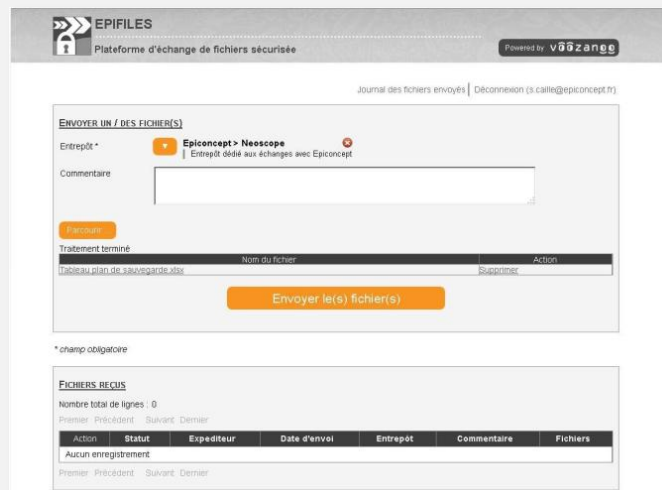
EPIFILES

Plateforme d'échange de fichiers sécurisée

Powered by voozanoo

Journal des fichiers envoyés | Déconnexion (s.caille@epiconcept.fr)

ENVOYER UN / DES FICHIER(S)

Entrepôt *

Epiconcept > Neoscope
Entrepôt dédié aux échanges avec Epiconcept

Commentaire

Parcourir...

Traitement terminé

| Nom du fichier | Action |
|---|---|
| Tableau plan de sauvegarde.xlsx | Supprimer |

Envoyer le(s) fichier(s)

* champ obligatoire

FICHIERS REÇUS

Nombre total de lignes : 0

Premier Précédent Suivant Dernier

| Action | Statut | Expediteur | Date d'envoi | Entrepôt | Commentaire | Fichiers |
|---|---|---|---|---|---|---|
| Aucun enregistrement | | | | | | |

Premier Précédent Suivant Dernier